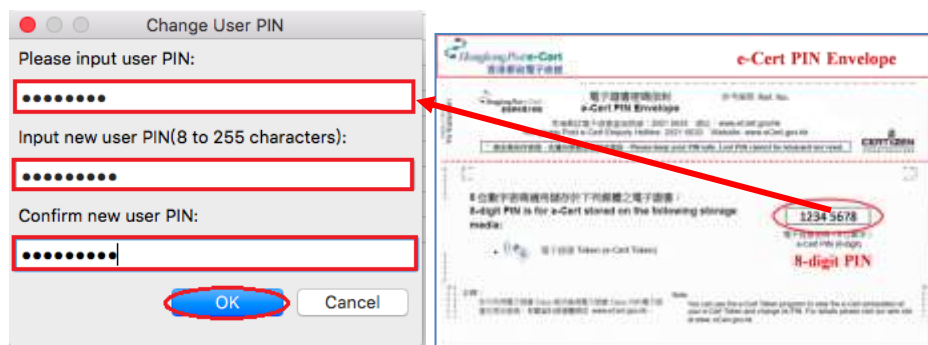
Change User PIN

Please input user PIN:

•••••••••

Input new user PIN(8 to 255 characters):

••••••••••

Confirm new user PIN:

••••••••••

OK

Cancel

HongkongPost e-Cert
香港郵政電子核證

e-Cert PIN Envelope

電子證書密碼信封
e-Cert PIN Envelope

參考編號 Ref. No.

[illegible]

CERTIZEN

8 位數字密碼適用於存於下列媒體之電子證書：
8-digit PIN is for e-Cert stored on the following storage media:

電子證書 Token (e-Cert Token)

1234 5678

電子證書密碼 (8位數字)
e-Cert PIN (8-digit)

8-digit PIN

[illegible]